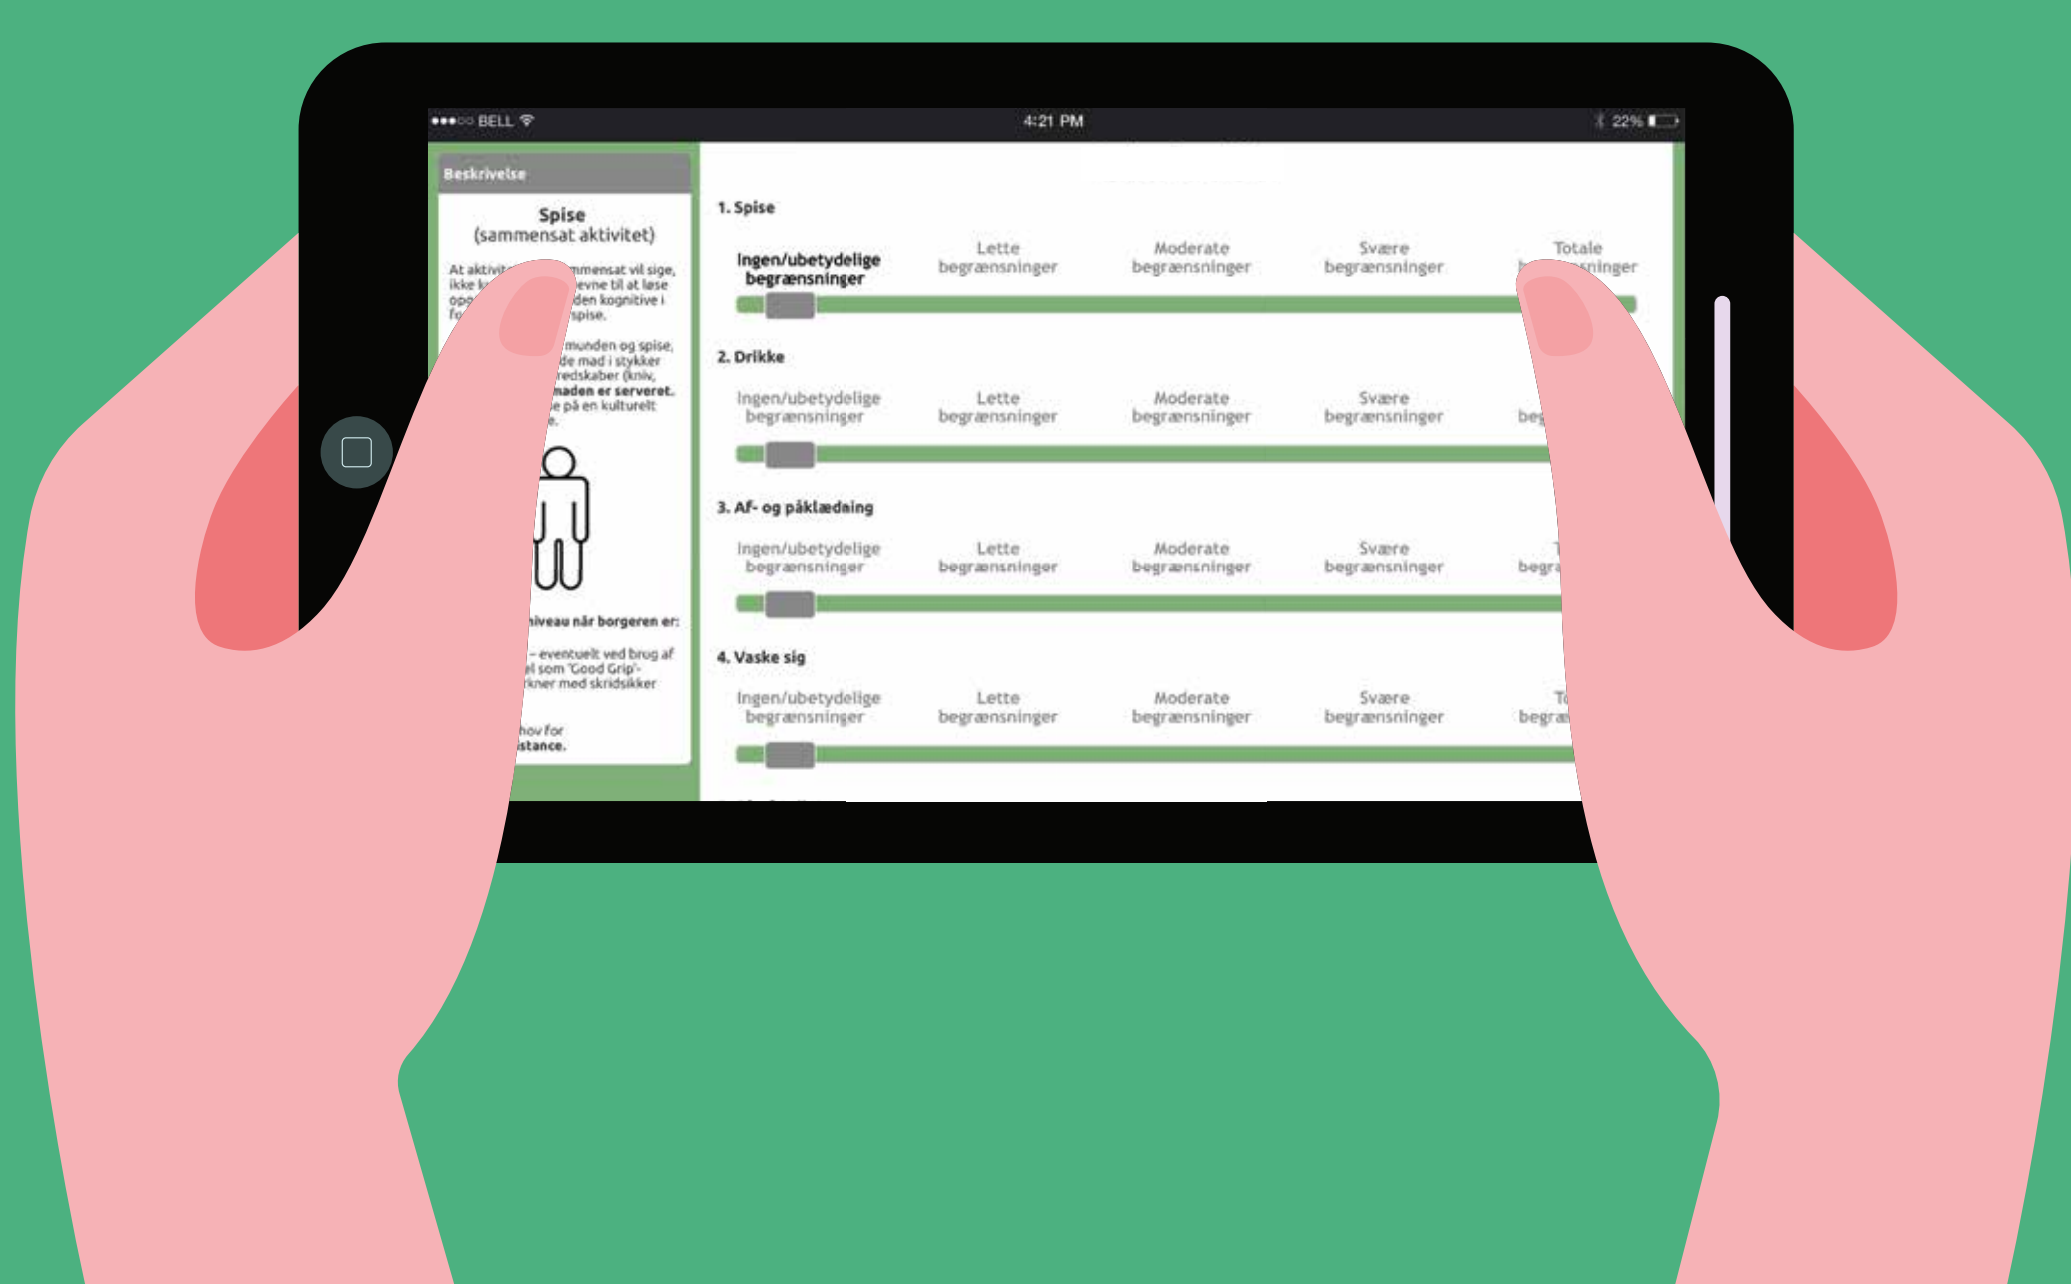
●●●○○ BELL 4:21 PM 22%

Beskrivelse

Spise
(sammensat aktivitet)

At aktivit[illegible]mensat vil sige, ikke k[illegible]evne til at løse ope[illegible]den kognitive i fo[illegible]spise.

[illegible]munden og spise, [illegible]de mad i stykker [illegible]redskaber (kniv, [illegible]maden er serveret. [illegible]e på en kulturelt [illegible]e.

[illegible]niveau når borgeren er:

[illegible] – eventuelt ved brug af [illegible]l som 'Good Grip'- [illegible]rkner med skridsikker

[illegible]hov for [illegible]istance.

1. Spise

Ingen/ubetydelige begrænsninger | Lette begrænsninger | Moderate begrænsninger | Svære begrænsninger | Totale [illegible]

2. Drikke

Ingen/ubetydelige begrænsninger | Lette begrænsninger | Moderate begrænsninger | Svære begrænsninger | be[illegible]

3. Af- og påklædning

Ingen/ubetydelige begrænsninger | Lette begrænsninger | Moderate begrænsninger | Svære begrænsninger | T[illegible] begr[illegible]

4. Vaske sig

Ingen/ubetydelige begrænsninger | Lette begrænsninger | Moderate begrænsninger | Svære begrænsninger | To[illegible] begræ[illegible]